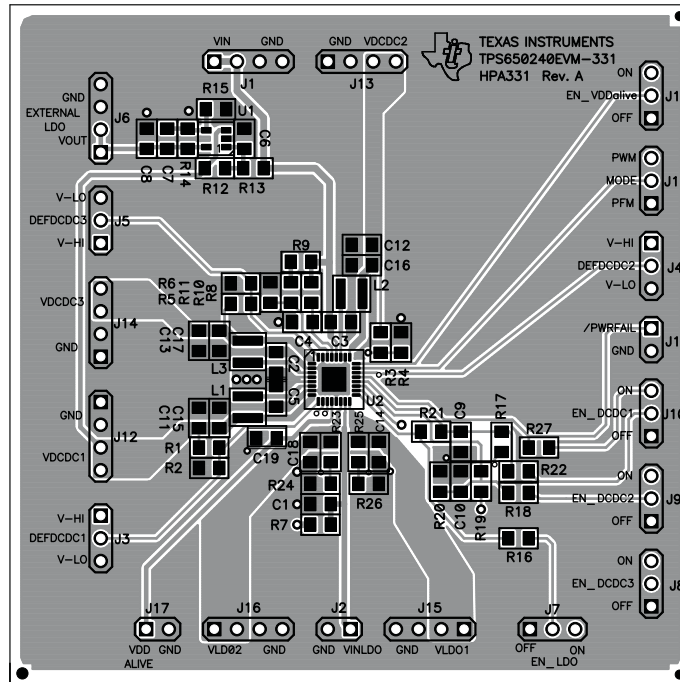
TEXAS INSTRUMENTS
TPS650240EVM-331
HPA331 Rev. A

VIN GND
J1

GND VDCDC2
J13

ON
EN_VDDalive J1
OFF

GND
EXTERNAL LDO
VOUT
J6

R15
U1
C6
C8 C7 R14
R12 R13

PWM
MODE J1
PFM

V-LO
DEFDCDC3 J5
V-HI

R9
C12
C16
L2

V-HI
DEFDCDC2 J4
V-LO

VDCDC3
J14
GND

R6
R5
R10
R8
C17
C13
C4
C3
L3
C2
C5
L1
R3
R4

/PWRFAIL
GND J1

GND
J12
VDCDC1

C15
C11
R1
R2
C19
C18
R23
R25
C14
U2
R21
C9
R17
R27

ON
EN_DCDC1 J10
OFF

R22
R18
R24
C1
R7
R26
R20
C10
R19

ON
EN_DCDC2 J9
OFF

V-HI
DEFDCDC1 J3
V-LO

R16

ON
EN_DCDC3 J8
OFF

J17
VDD GND
ALIVE

J16
VLD02 GND

J2
GND VINLDO

J15
GND VLDO1

J7
OFF ON
EN_LDO